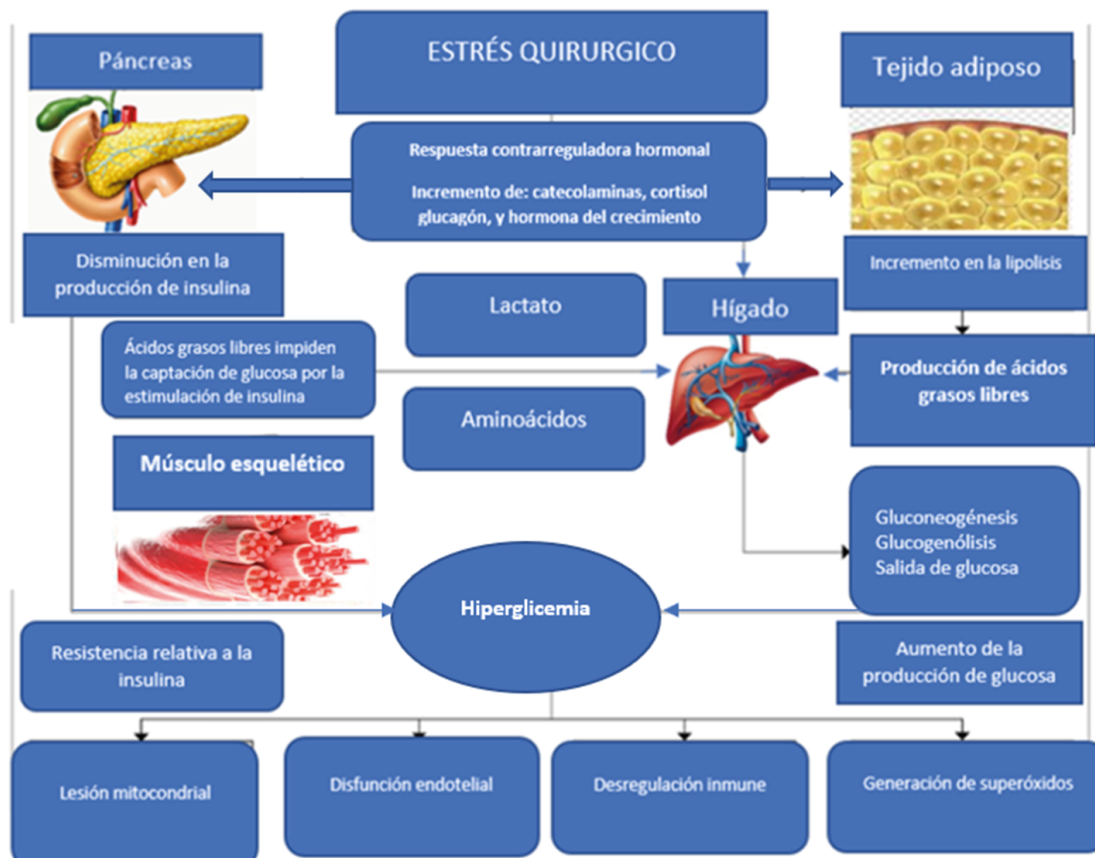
Páncreas

ESTRÉS QUIRURGICO

Tejido adiposo

Respuesta contrarreguladora hormonal

Incremento de: catecolaminas, cortisol glucagón, y hormona del crecimiento

Disminución en la producción de insulina

Incremento en la lipolisis

Lactato

Hígado

Ácidos grasos libres impiden la captación de glucosa por la estimulación de insulina

Producción de ácidos grasos libres

Aminoácidos

Músculo esquelético

Gluconeogénesis
Glucogenólisis
Salida de glucosa

Hiperglicemia

Resistencia relativa a la insulina

Aumento de la producción de glucosa

Lesión mitocondrial

Disfunción endotelial

Desregulación inmune

Generación de superóxidos